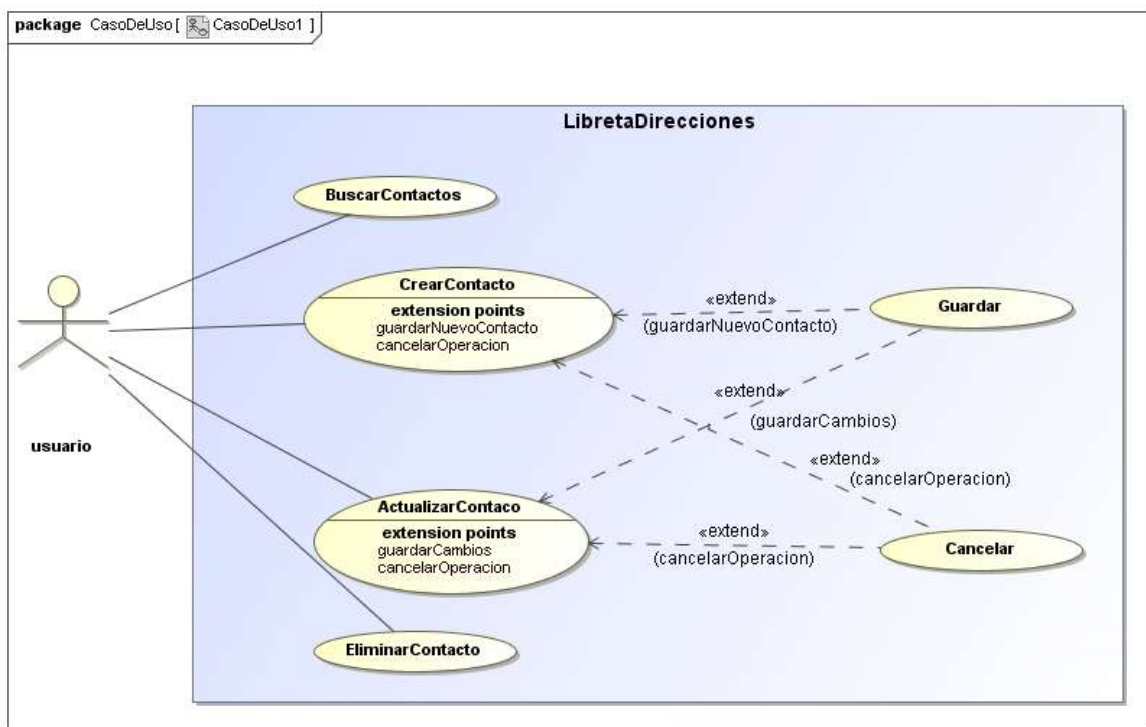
package CasoDeUso[ CasoDeUso1 ]

LibretaDirecciones

BuscarContactos

CrearContacto
extension points
guardarNuevoContacto
cancelarOperacion

«extend»
(guardarNuevoContacto)

Guardar

«extend»
(guardarCambios)

usuario

«extend»
(cancelarOperacion)

ActualizarContaco
extension points
guardarCambios
cancelarOperacion

«extend»
(cancelarOperacion)

Cancelar

EliminarContacto